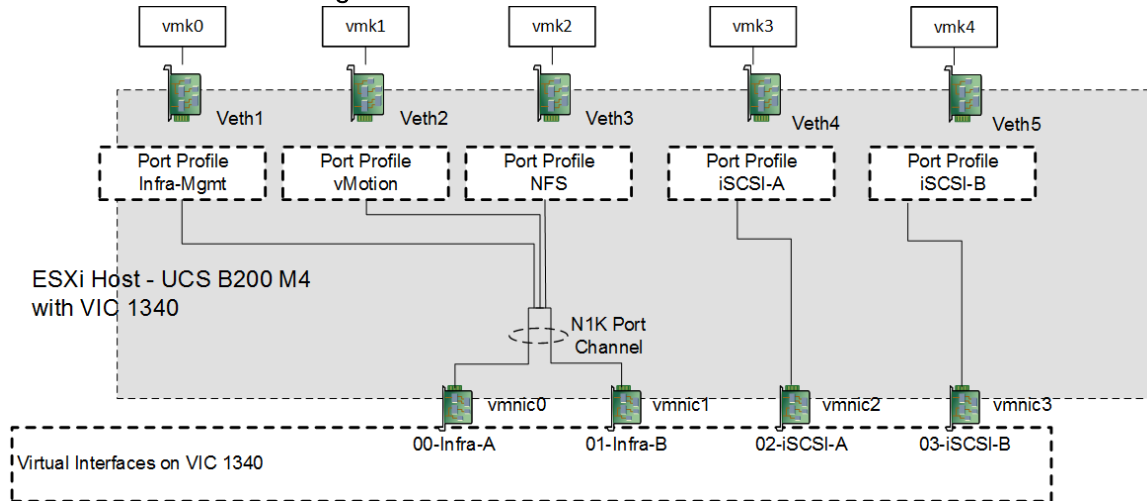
vmk0
vmk1
vmk2
vmk3
vmk4

Veth1
Veth2
Veth3
Veth4
Veth5

Port Profile Infra-Mgmt
Port Profile vMotion
Port Profile NFS
Port Profile iSCSI-A
Port Profile iSCSI-B

ESXi Host - UCS B200 M4 with VIC 1340

N1K Port Channel

vmnic0
vmnic1
vmnic2
vmnic3

00-Infra-A
01-Infra-B
02-iSCSI-A
03-iSCSI-B

Virtual Interfaces on VIC 1340